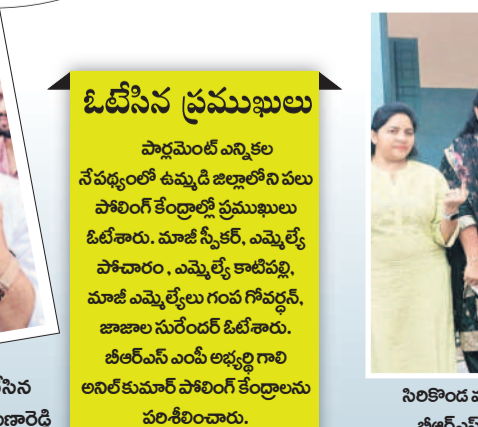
ఓటేసిన ప్రముఖులు

పార్లమెంట్ ఎన్నికల నేపథ్యంలో ఉమ్మడి జిల్లాలోని పలు పోలింగ్ కేంద్రాల్లో ప్రముఖులు ఓటేశారు. మాజీ స్పీకర్, ఎమ్మెల్యే పోచారం , ఎమ్మెల్యే కాటిపల్లి, మాజీ ఎమ్మెల్యేలు గంప గోవర్ధన్, జాజాల సురేందర్ ఓటేశారు. బీఆర్ఎస్ ఎంపీ అభ్యర్థి గాలి అనిల్‌కుమార్ పోలింగ్ కేంద్రాలను పరిశీలించారు.

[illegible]సిన
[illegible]ణారెడ్డి

సిరికొండ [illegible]
బీఆర్ఎస్ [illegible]